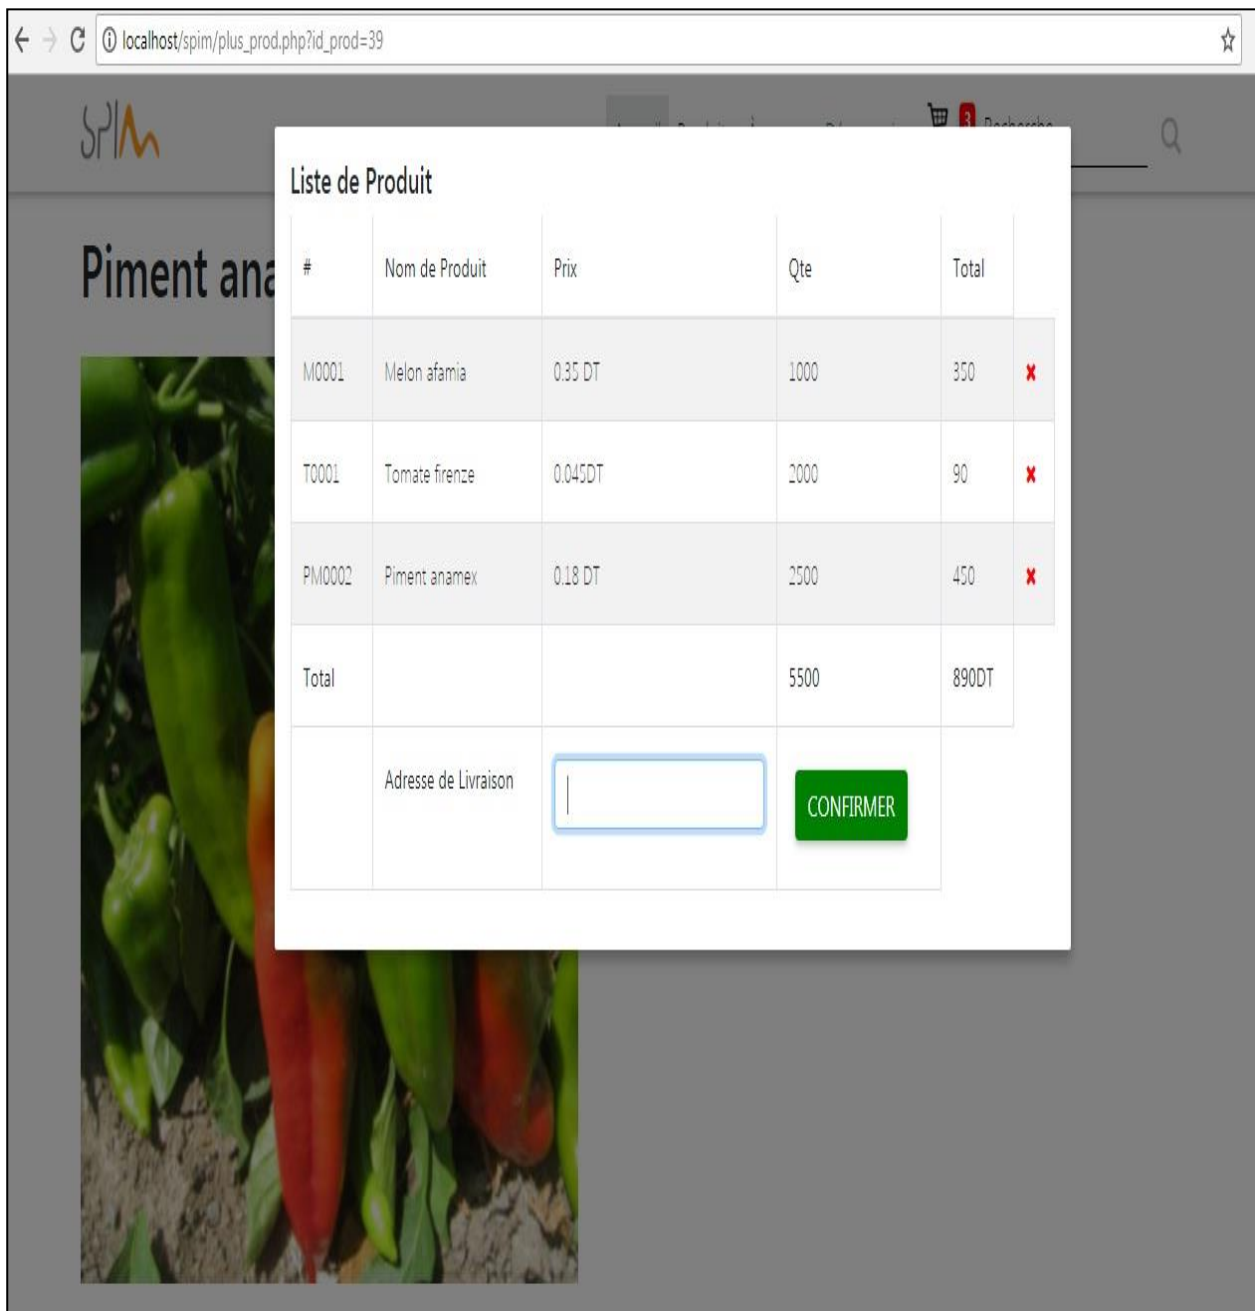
localhost/spim/plus_prod.php?id_prod=39

SPIM

3 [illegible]

Piment ana

Liste de Produit

| # | Nom de Produit | Prix | Qte | Total | |
|---|---|---|---|---|---|
| M0001 | Melon afamia | 0.35 DT | 1000 | 350 | ✘ |
| T0001 | Tomate firenze | 0.045DT | 2000 | 90 | ✘ |
| PM0002 | Piment anamex | 0.18 DT | 2500 | 450 | ✘ |
| Total | | | 5500 | 890DT | |
| | Adresse de Livraison | | CONFIRMER | | |